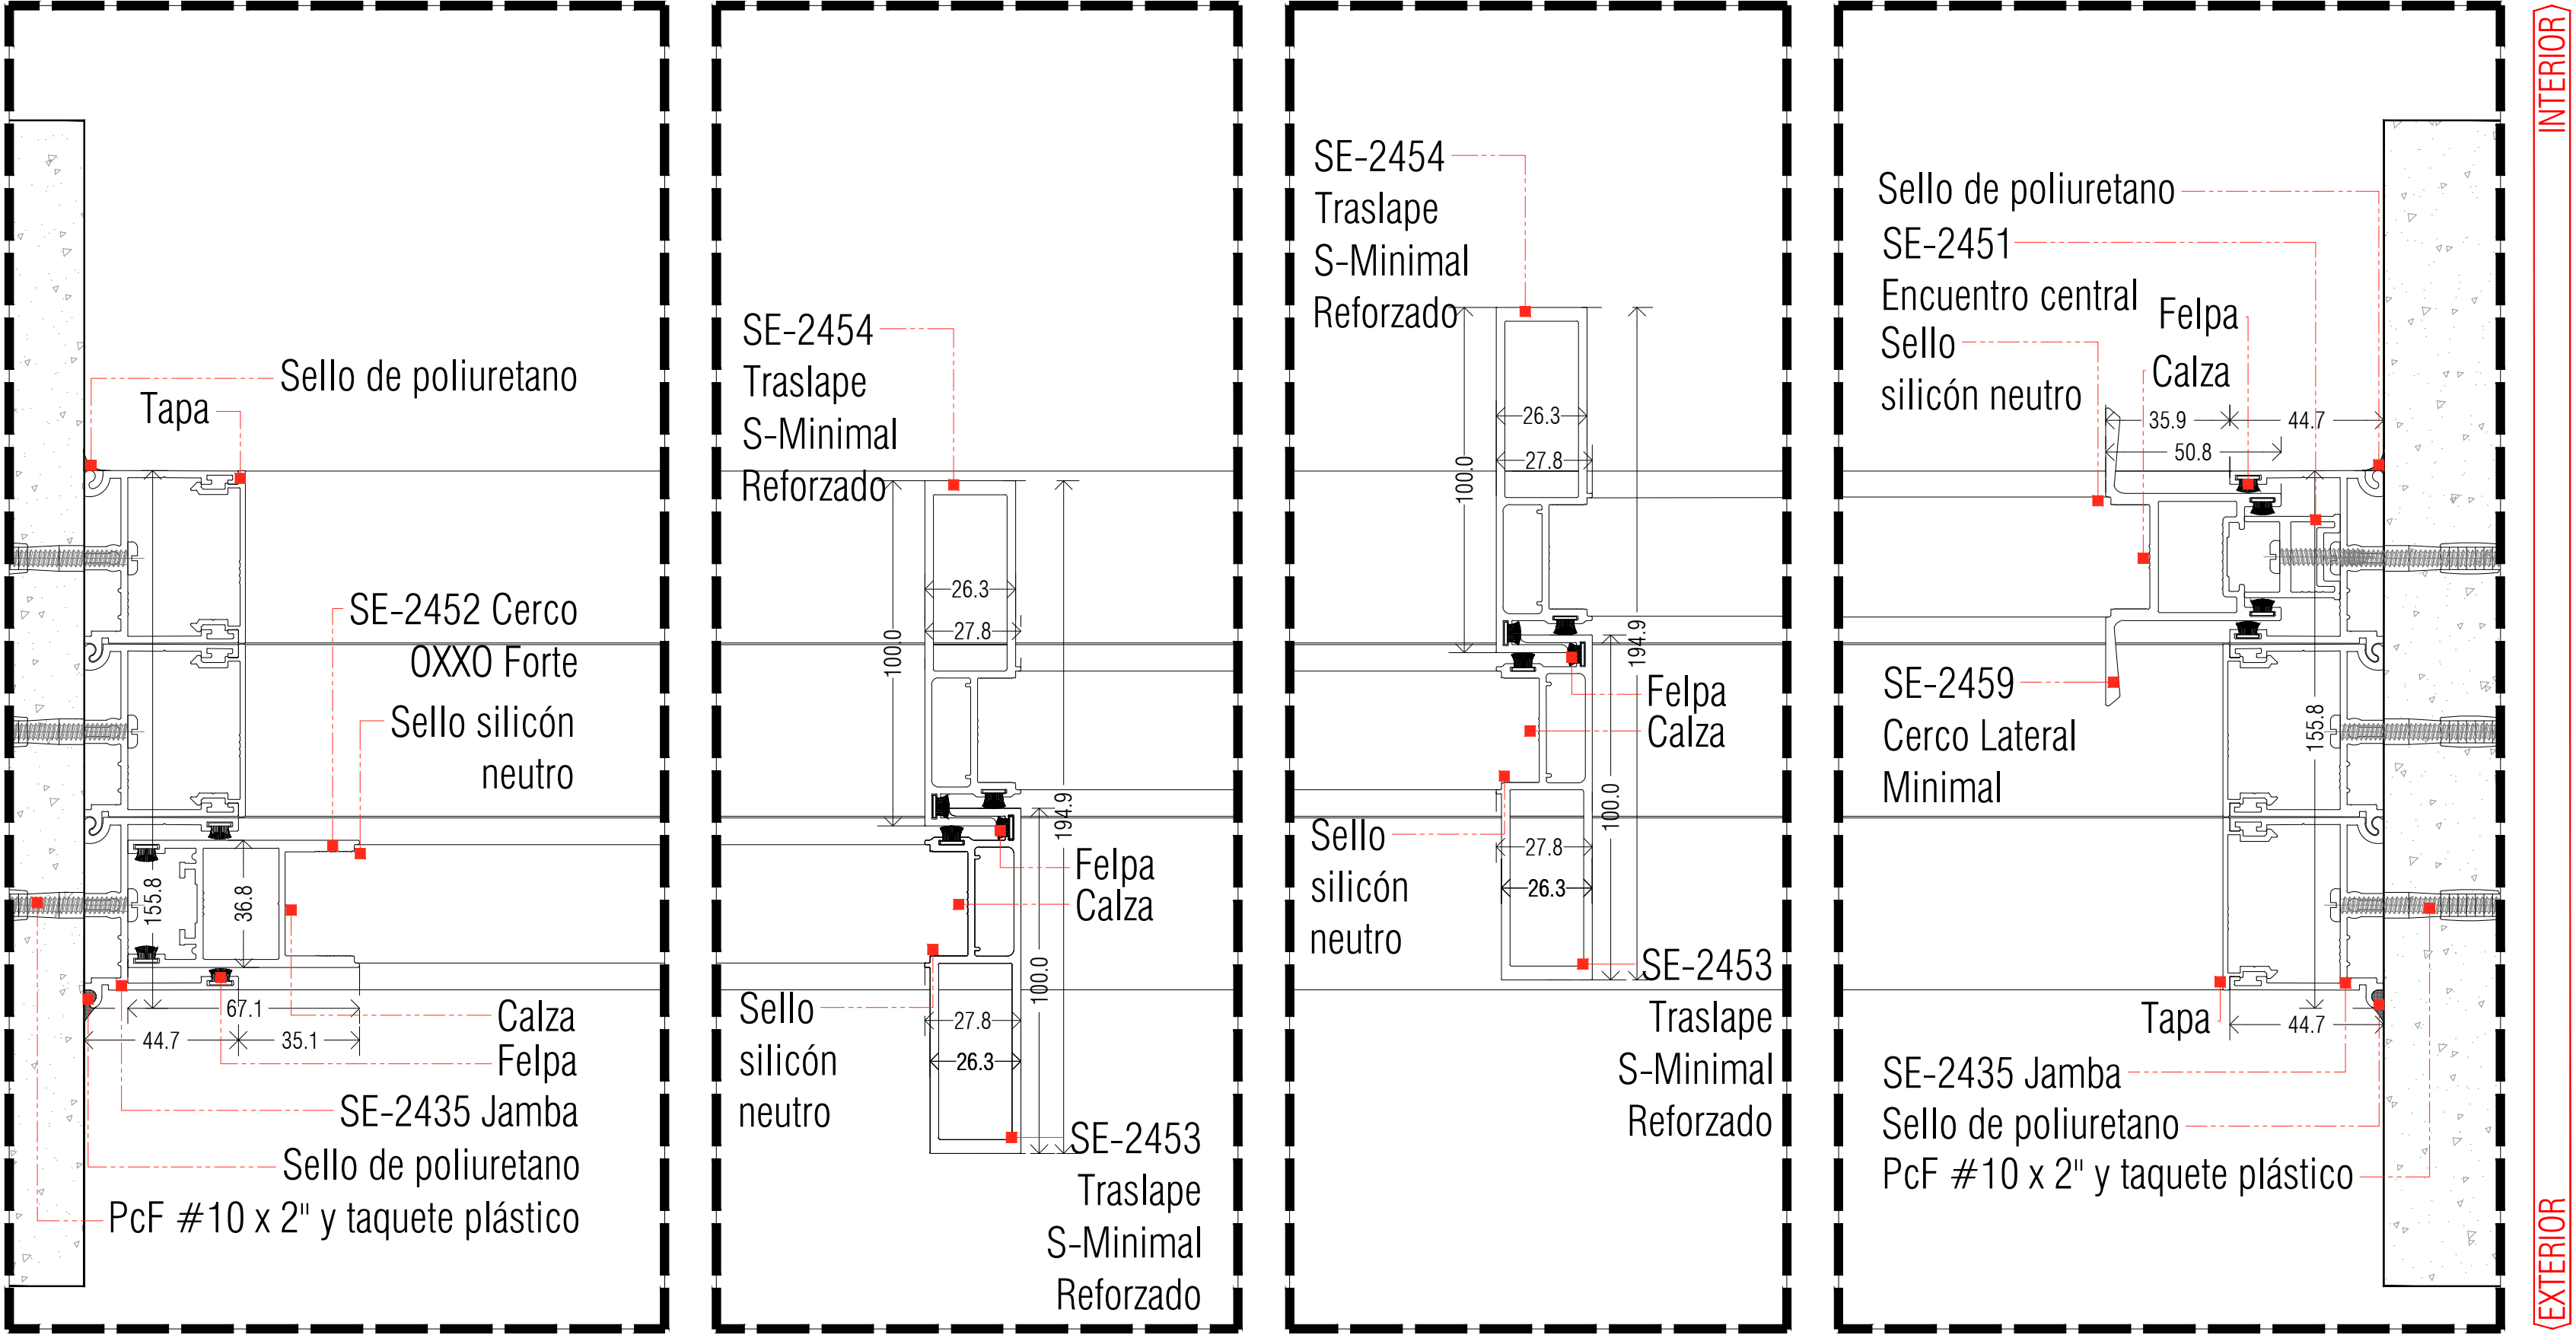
Sello de poliuretano
Tapa
SE-2452 Cerco OXXO Forte
Sello silicón neutro
155.8
36.8
67.1
44.7
35.1
Calza
Felpa
SE-2435 Jamba
Sello de poliuretano
PcF #10 x 2" y taquete plástico

SE-2454 Traslape S-Minimal Reforzado
26.3
27.8
100.0
194.9
Felpa
Calza
Sello silicón neutro
27.8
26.3
100.0
SE-2453 Traslape S-Minimal Reforzado

SE-2454 Traslape S-Minimal Reforzado
26.3
27.8
100.0
194.9
Felpa
Calza
Sello silicón neutro
27.8
26.3
100.0
SE-2453 Traslape S-Minimal Reforzado

Sello de poliuretano
SE-2451 Encuentro central
Felpa
Sello silicón neutro
Calza
35.9
44.7
50.8
SE-2459 Cerco Lateral Minimal
155.8
Tapa
44.7
SE-2435 Jamba
Sello de poliuretano
PcF #10 x 2" y taquete plástico

INTERIOR
EXTERIOR